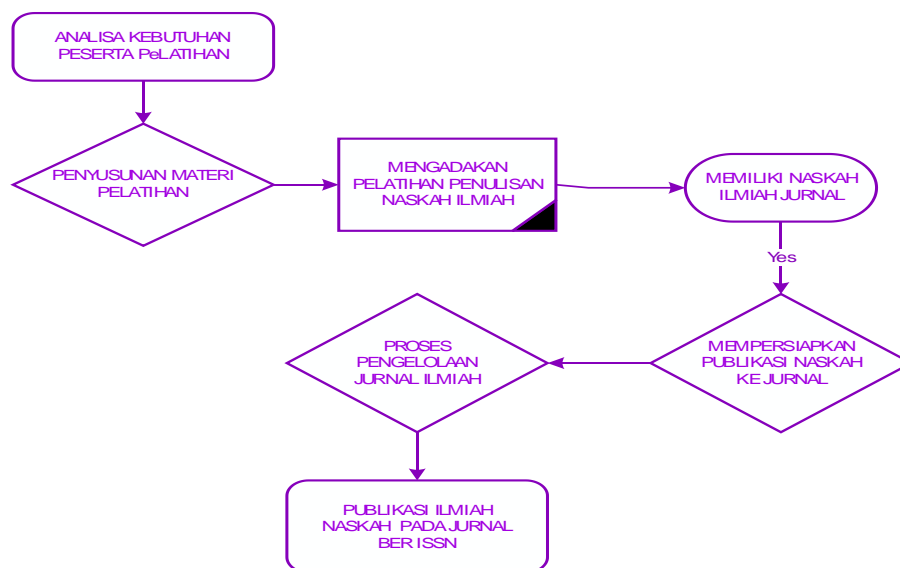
ANALISA KEBUTUHAN PESERTA PeLATIHAN

PENYUSUNAN MATERI PELATIHAN

MENGADAKAN PELATIHAN PENULISAN NASKAH ILMIAH

MEMILIKI NASKAH ILMIAH JURNAL

Yes

MEMPERSIAPKAN PUBLIKASI NASKAH KE JURNAL

PROSES PENGELOLAAN JURNAL ILMIAH

PUBLIKASI ILMIAH NASKAH PADA JURNAL BER ISSN